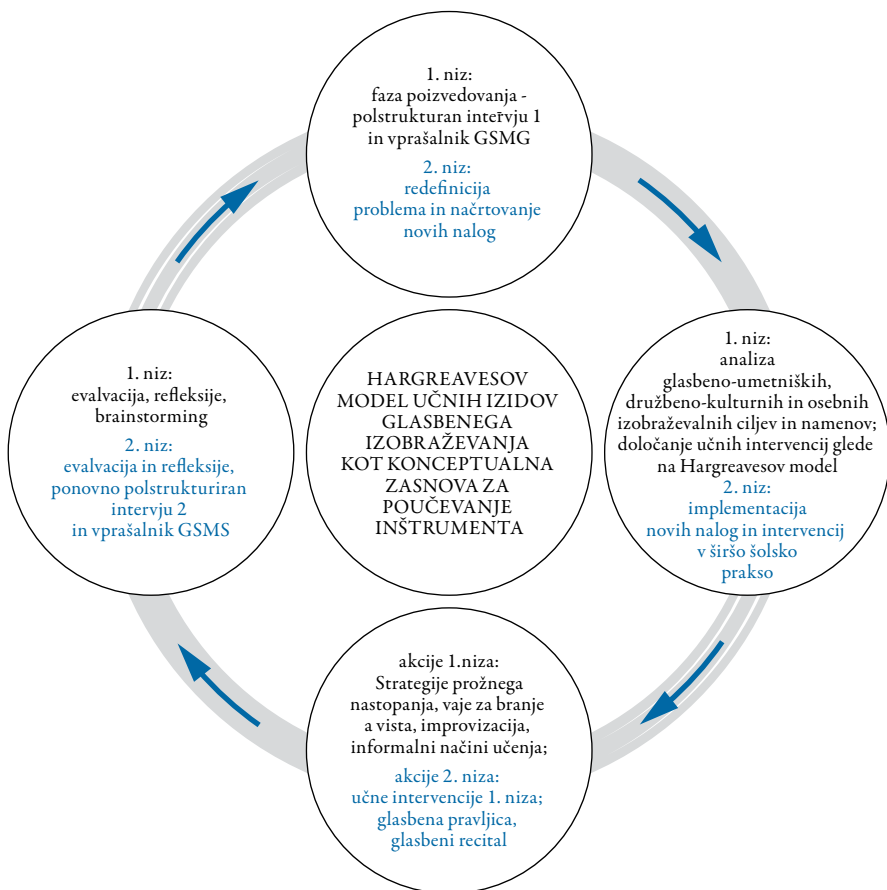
1. niz:
faza poizvedovanja - polstrukturan intervju 1 in vprašalnik GSMG

2. niz:
redefinicija problema in načrtovanje novih nalog

1. niz:
analiza glasbeno-umetniških, družbeno-kulturnih in osebnih izobraževalnih ciljev in namenov; določanje učnih intervencij glede na Hargreavesov model

2. niz:
implementacija novih nalog in intervencij v širšo šolsko prakso

akcije 1.niza:
Strategije prožnega nastopanja, vaje za branje a vista, improvizacija, informalni načini učenja;

akcije 2. niza:
učne intervencije 1. niza; glasbena pravljica, glasbeni recital

1. niz:
evalvacija, refleksije, brainstorming

2. niz:
evalvacija in refleksije, ponovno polstrukturiran intervju 2 in vprašalnik GSMS

HARGREAVESOV MODEL UČNIH IZIDOV GLASBENEGA IZOBRAŽEVANJA KOT KONCEPTUALNA ZASNOVA ZA POUČEVANJE INŠTRUMENTA